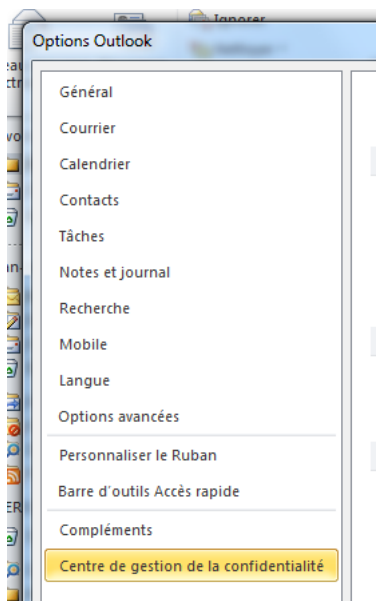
Ignorer

Options Outlook

Général
Courrier
Calendrier
Contacts
Tâches
Notes et journal
Recherche
Mobile
Langue
Options avancées
Personnaliser le Ruban
Barre d'outils Accès rapide
Compléments
Centre de gestion de la confidentialité